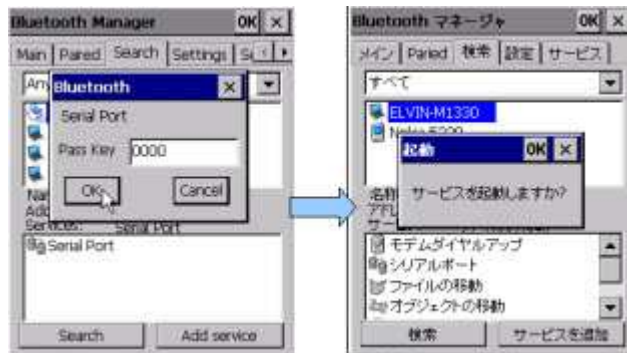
Bluetooth Manager OK ×

Main | Paired | Search | Settings | Se

An

Bluetooth ×

Serial Port

Pass Key 0000

OK Cancel

Na
Ad
Services: Serial Port

Serial Port

Search Add service

Bluetooth マネージャ OK ×

メイン | Paired | 検索 | 設定 | サービス

すべて

ELVIN-M1330
Nokia 5200

起動 OK ×

名前
アドレ
サー

サービスを起動しますか?

モデムダイヤルアップ
シリアルポート
ファイルの移動
オブジェクトの移動

検索 サービスを追加